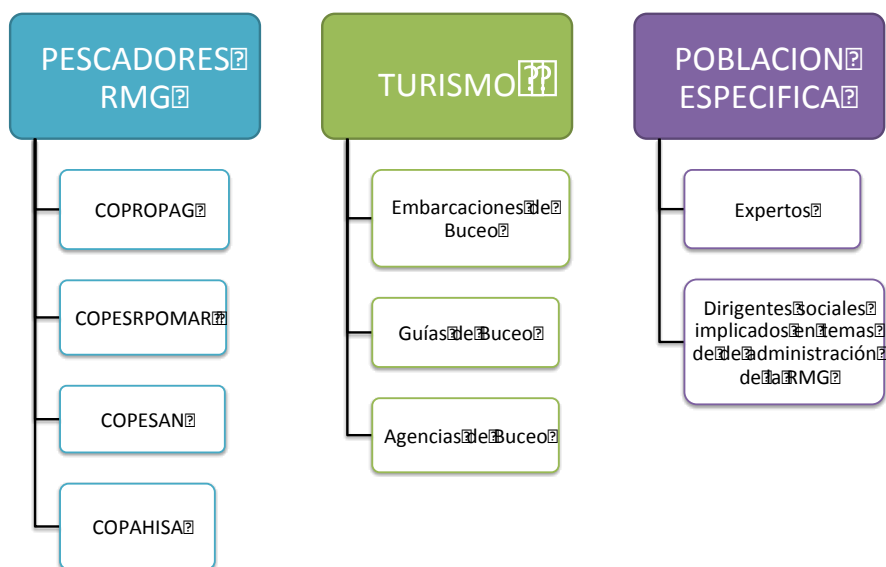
PESCADORES RMG

TURISMO

POBLACION ESPECIFICA

COPROPAG

COPESRPOMAR

COPESAN

COPAHISA

Embarcaciones de Buceo

Guías de Buceo

Agencias de Buceo

Expertos

Dirigentes sociales implicados en temas de de administración de la RMG